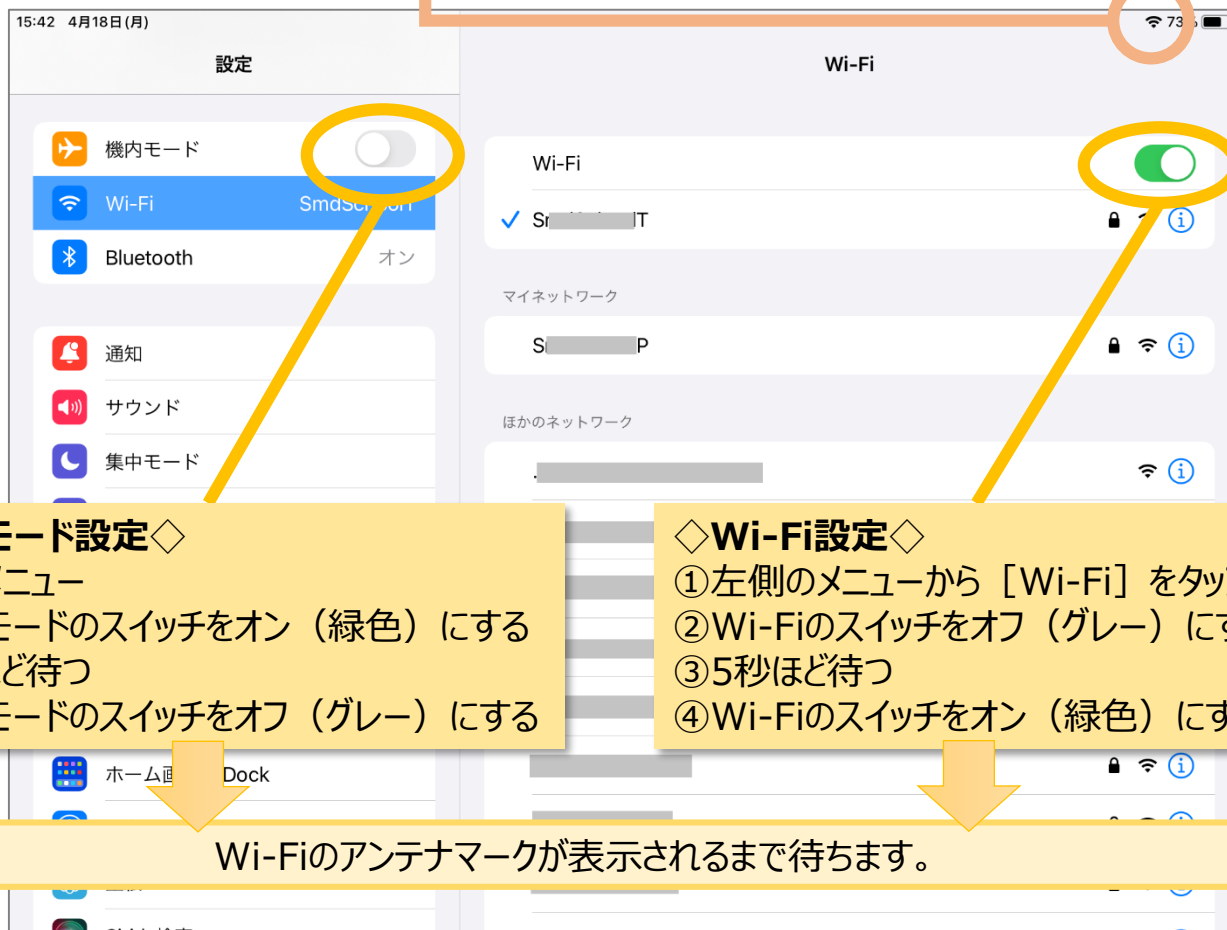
15:42 4月18日(月)

設定

機内モード

Wi-Fi SmdSch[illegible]

Bluetooth オン

通知

サウンド

集中モード

ホーム画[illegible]Dock

Wi-Fi

Wi-Fi

Sr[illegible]IT

マイネットワーク

S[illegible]P

ほかのネットワーク

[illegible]モード設定◇
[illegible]ニュー
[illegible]モードのスイッチをオン（緑色）にする
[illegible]ど待つ
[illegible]モードのスイッチをオフ（グレー）にする

◇Wi-Fi設定◇
①左側のメニューから［Wi-Fi］をタッ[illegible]
②Wi-Fiのスイッチをオフ（グレー）にす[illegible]
③5秒ほど待つ
④Wi-Fiのスイッチをオン（緑色）にす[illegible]

Wi-Fiのアンテナマークが表示されるまで待ちます。